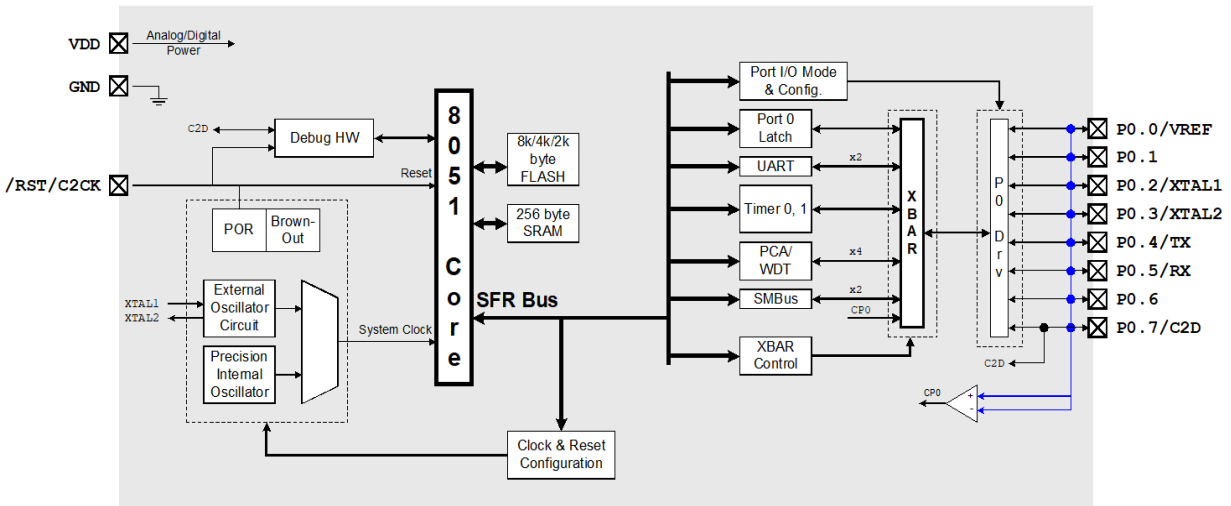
VDD
Analog/Digital Power
GND
C2D
Debug HW
/RST/C2CK
Reset
POR
Brown-Out
XTAL1
XTAL2
External Oscillator Circuit
Precision Internal Oscillator
System Clock
8051 Core
8k/4k/2k byte FLASH
256 byte SRAM
SFR Bus
Clock & Reset Configuration
Port I/O Mode & Config.
Port 0 Latch
UART
x2
Timer 0, 1
PCA/ WDT
x4
SMBus
x2
CP0
XBAR Control
XBAR
P0 Drv
C2D
CP0
+
-
P0.0/VREF
P0.1
P0.2/XTAL1
P0.3/XTAL2
P0.4/TX
P0.5/RX
P0.6
P0.7/C2D